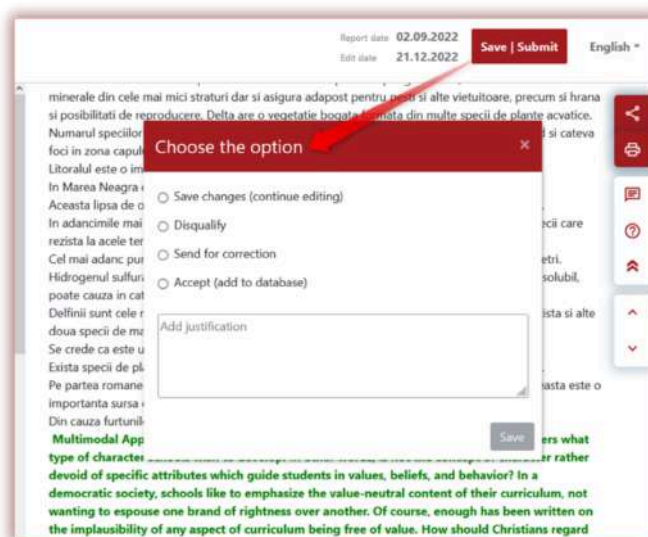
Report date 02.09.2022
Edit date 21.12.2022
Save | Submit
English

minerale din cele mai mici straturi dar si asigura adapost pentru pesti si alte vietuitoare, precum si hrana si posibilitati de reproducere. Delta are o vegetatie bogata formata din multe specii de plante acvatice.
Numarul speciilor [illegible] si cateva foci in zona capul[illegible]
Litoralul este o im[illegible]
In Marea Neagra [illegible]
Aceasta lipsa de o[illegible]
In adancimile mai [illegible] cii care rezista la acele te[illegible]
Cel mai adanc pu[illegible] etri.
Hidrogenul sulfur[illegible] solubil, poate cauza in cat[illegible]
Delfinii sunt cele r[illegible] ista si alte doua specii de m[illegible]
Se crede ca este u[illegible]
Exista specii de pl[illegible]
Pe partea romane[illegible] asta este o importanta sursa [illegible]
Din cauza furtunil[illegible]
Multimodal App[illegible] ers what type of characte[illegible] er rather devoid of specific attributes which guide students in values, beliefs, and behavior? In a democratic society, schools like to emphasize the value-neutral content of their curriculum, not wanting to espouse one brand of rightness over another. Of course, enough has been written on the implausibility of any aspect of curriculum being free of value. How should Christians regard

Choose the option
×
Save changes (continue editing)
Disqualify
Send for correction
Accept (add to database)
Add justification
Save